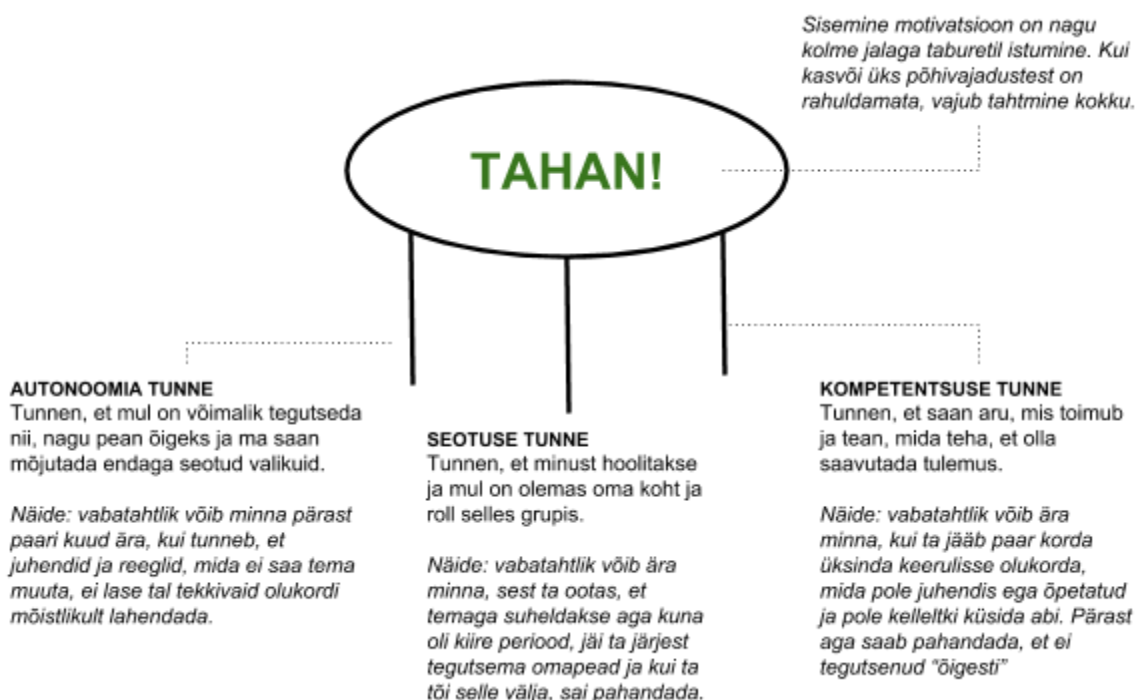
Sisemine motivatsioon on nagu kolme jalaga taburetil istumine. Kui kasvõi üks põhivajadustest on rahuldamata, vajub tahtmine kokku.

TAHAN!

AUTONOOMIA TUNNE
Tunnen, et mul on võimalik tegutseda nii, nagu pean õigeks ja ma saan mõjutada endaga seotud valikuid.

Näide: vabatahtlik võib minna pärast paari kuud ära, kui tunneb, et juhendid ja reeglid, mida ei saa tema muuta, ei lase tal tekkivaid olukordi mõistlikult lahendada.

SEOTUSE TUNNE
Tunnen, et minust hoolitakse ja mul on olemas oma koht ja roll selles grupis.

Näide: vabatahtlik võib ära minna, sest ta ootas, et temaga suheldakse aga kuna oli kiire periood, jäi ta järjest tegutsema omapead ja kui ta tõi selle välja, sai pahandada.

KOMPETENTSUSE TUNNE
Tunnen, et saan aru, mis toimub ja tean, mida teha, et olla saavutada tulemus.

Näide: vabatahtlik võib ära minna, kui ta jääb paar korda üksinda keerulisse olukorda, mida pole juhendis ega õpetatud ja pole kelleltki küsida abi. Pärast aga saab pahandada, et ei tegutsenud "õigesti"